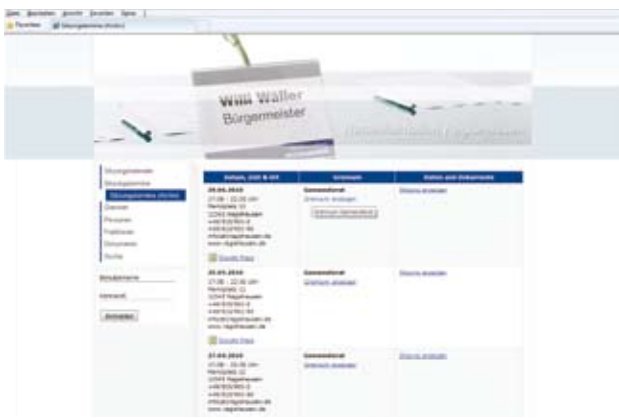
Datei Bearbeiten Ansicht Favoriten Extras ?

Favoriten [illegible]

Willi Waller
Bürgermeister

Sitzungskalender
Sitzungstermine
Sitzungstermine drucken
Gremien
Personen
Fraktionen
Dokumente
Suche

Benutzername

Kennwort

Anmelden

| Datum, Zeit & Ort | Gremium | Sitzung und Dokumente |
|---|---|---|
| 20.05.2010 17:00 - 22:00 Uhr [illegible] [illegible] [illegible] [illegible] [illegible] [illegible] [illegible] | Gemeinderat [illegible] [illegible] | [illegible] |
| 25.05.2010 17:00 - 22:00 Uhr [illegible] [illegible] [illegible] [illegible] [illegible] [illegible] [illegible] | Gemeinderat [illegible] | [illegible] |
| 27.05.2010 17:00 - 22:00 Uhr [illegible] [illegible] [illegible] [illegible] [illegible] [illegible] | Gemeinderat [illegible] | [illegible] |